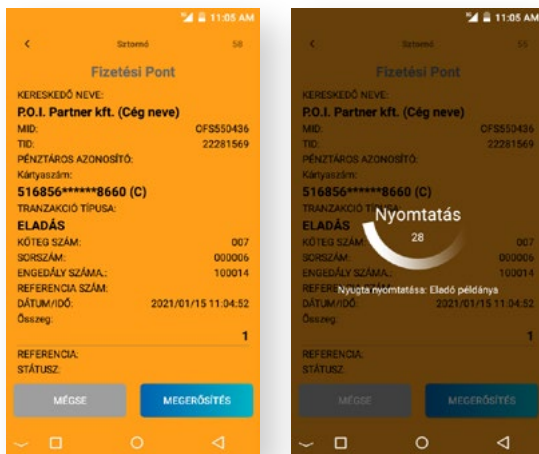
11:05 AM
<
Sztornó
58
Fizetési Pont
KERESKEDŐ NEVE:
P.O.I. Partner kft. (Cég neve)
MID: CFS550436
TID: 22281569
PÉNZTÁROS AZONOSÍTÓ:
Kártyaszám:
516856******8660 (C)
TRANZAKCIÓ TÍPUSA:
ELADÁS
KÖTEG SZÁM: 007
SORSZÁM: 000006
ENGEDÉLY SZÁMA.: 100014
REFERENCIA SZÁM:
DÁTUM/IDŐ: 2021/01/15 11:04:52
Összeg:
1
REFERENCIA:
STÁTUSZ:
MÉGSE
MEGERŐSÍTÉS

11:05 AM
<
Sztornó
55
Fizetési Pont
KERESKEDŐ NEVE:
P.O.I. Partner kft. (Cég neve)
MID: CFS550436
TID: 22281569
PÉNZTÁROS AZONOSÍTÓ:
Kártyaszám:
516856******8660 (C)
TRANZAKCIÓ TÍPUSA:
ELADÁS
KÖTEG SZÁM: 007
SORSZÁM: 000006
ENGEDÉLY SZÁMA.: 100014
REFERENCIA SZÁM:
DÁTUM/IDŐ: 2021/01/15 11:04:52
Összeg:
1
Nyomtatás
28
Nyugta nyomtatása: Eladó példánya
REFERENCIA:
STÁTUSZ:
MÉGSE
MEGERŐSÍTÉS